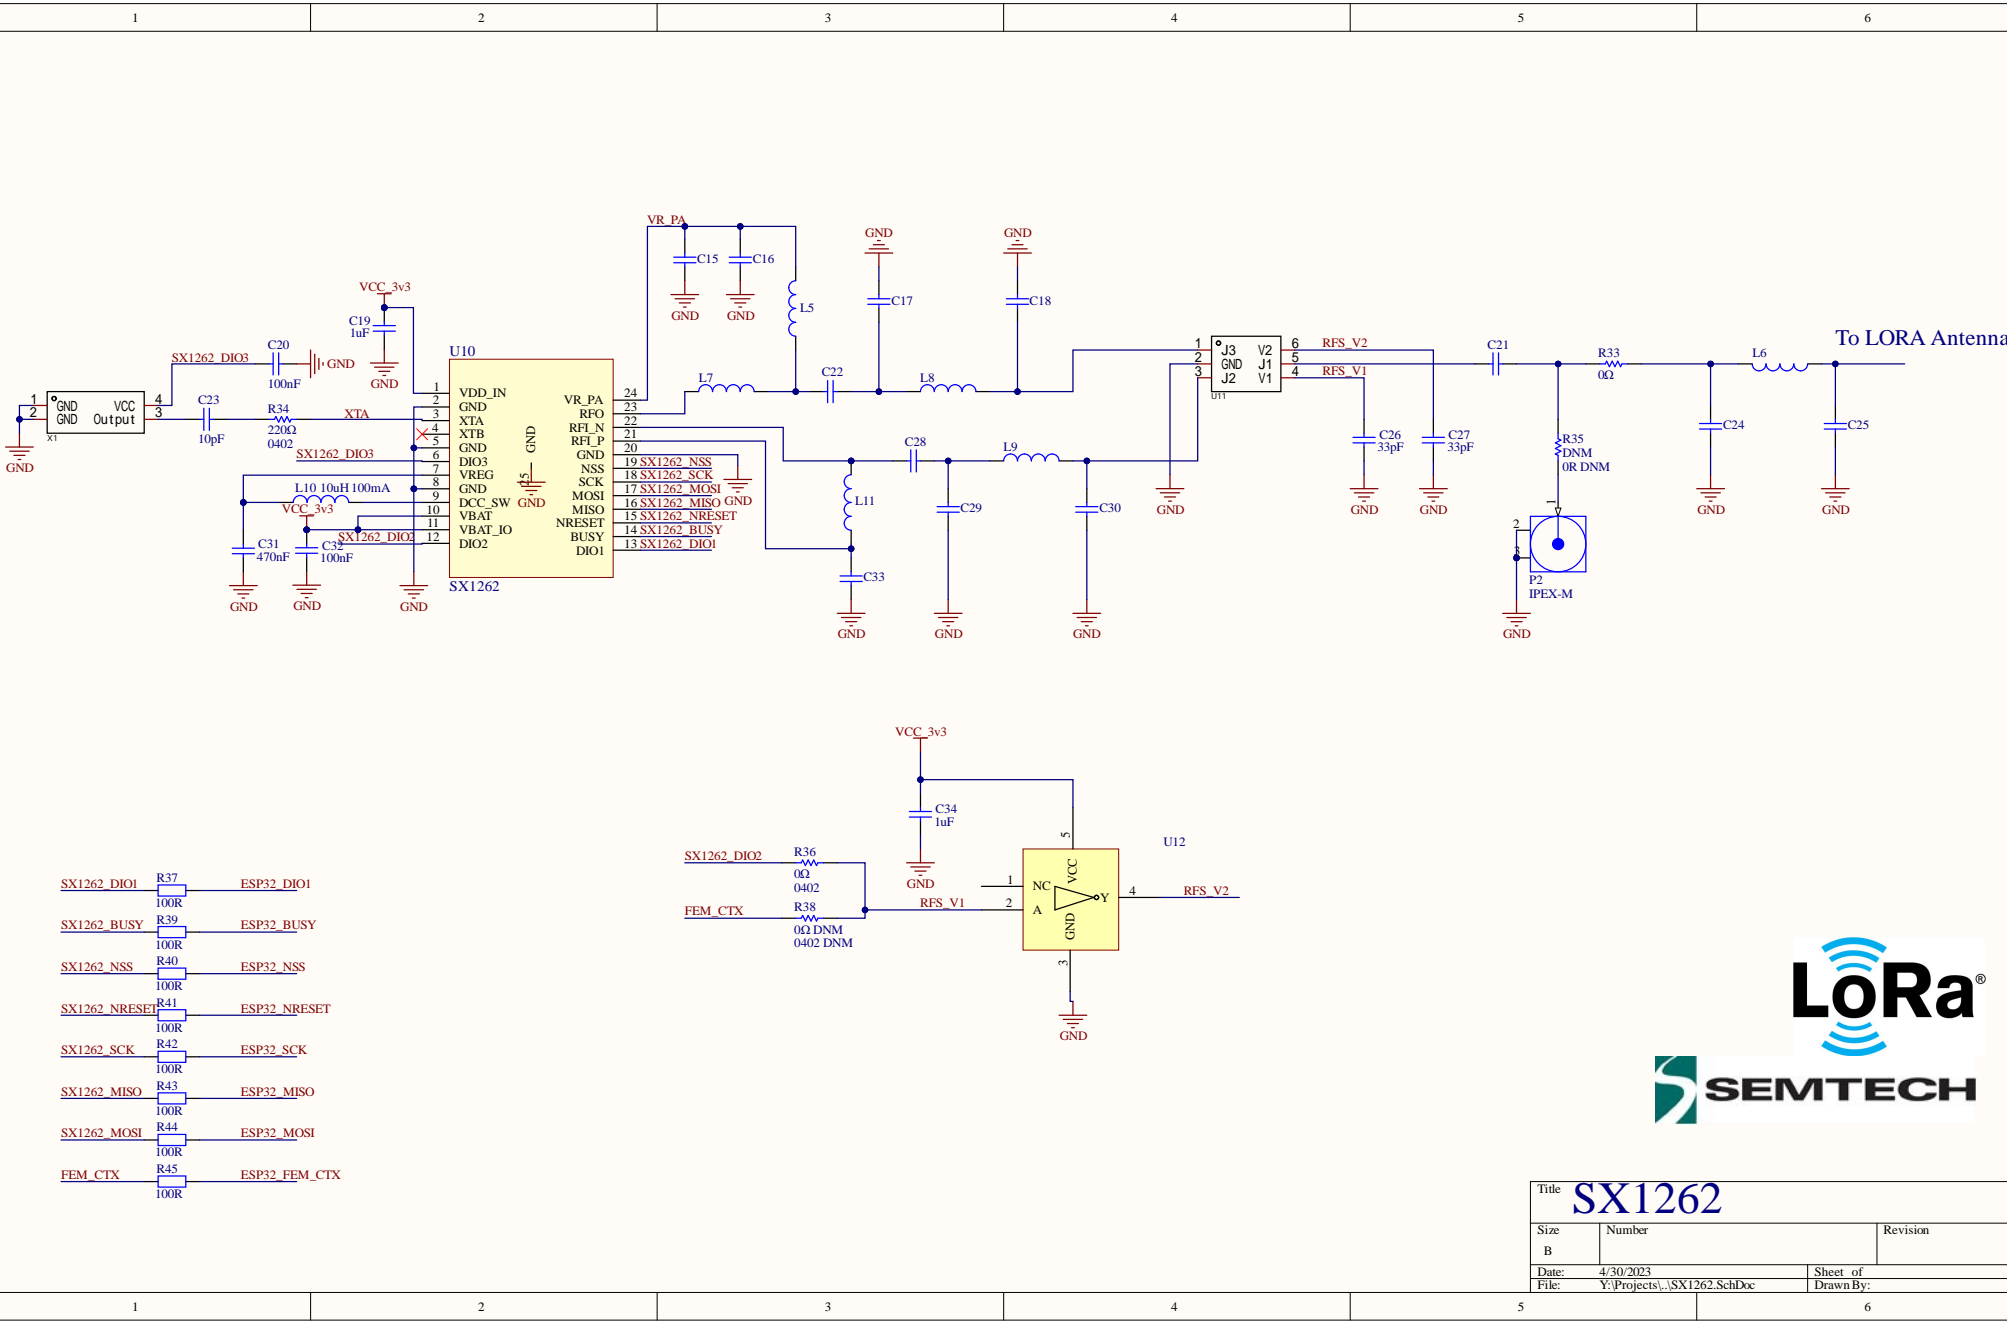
1 2 3 4 5 6

VR_PA
C15 C16
GND GND
L5
GND
C17
GND
C18
VCC_3v3
C19
1uF
GND
SX1262_DIO3
C20
100nF
GND
U10
1
2
3
4
5
6
7
8
9
10
11
12
VDD_IN
GND
XTA
XTB
GND
DIO3
VREG
GND
DCC_SW
VBAT
VBAT_IO
DIO2
GND
25
GND
VR_PA
RFO
RFI_N
RFI_P
GND
NSS
SCK
MOSI
MISO
NRESET
BUSY
DIO1
24
23
22
21
20
19 SX1262_NSS
18 SX1262_SCK
17 SX1262_MOSI
16 SX1262_MISO
15 SX1262_NRESET
14 SX1262_BUSY
13 SX1262_DIO1
GND
SX1262
L7
C22
L8
1
2
3
J3
GND
J2
V2
J1
V1
6
5
4
U11
RFS_V2
RFS_V1
C21
R33
0Ω
L6
To LORA Antenna
1
2
GND
GND
VCC
Output
4
3
X1
GND
C23
10pF
R34
220Ω
0402
XTA
SX1262_DIO3
L10 10uH 100mA
VCC_3v3
C31
470nF
C32
100nF
SX1262_DIO2
GND GND GND
C28
L9
L11
C29
C30
C33
GND GND GND
GND
C26
33pF
C27
33pF
GND GND
R35
DNM
0R DNM
2
1
P2
IPEX-M
GND
C24
GND
C25
GND

VCC_3v3
C34
1uF
GND
5
U12
SX1262_DIO2
R36
0Ω
0402
FEM_CTX
R38
0Ω DNM
0402 DNM
RFS_V1
1
2
NC
A
VCC
Y
GND
4
RFS_V2
3
GND

SX1262_DIO1 R37 100R ESP32_DIO1
SX1262_BUSY R39 100R ESP32_BUSY
SX1262_NSS R40 100R ESP32_NSS
SX1262_NRESET R41 100R ESP32_NRESET
SX1262_SCK R42 100R ESP32_SCK
SX1262_MISO R43 100R ESP32_MISO
SX1262_MOSI R44 100R ESP32_MOSI
FEM_CTX R45 100R ESP32_FEM_CTX

LoRa®
SEMTECH

Title SX1262
Size B
Number
Revision
Date: 4/30/2023
Sheet of
File: Y:\Projects\..\SX1262.SchDoc
Drawn By:

1 2 3 4 5 6